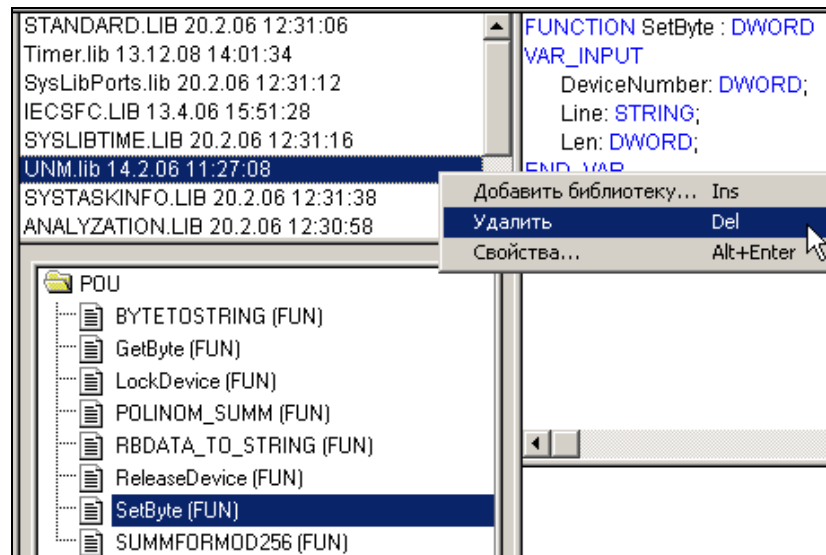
STANDARD.LIB 20.2.06 12:31:06
Timer.lib 13.12.08 14:01:34
SysLibPorts.lib 20.2.06 12:31:12
IECSFC.LIB 13.4.06 15:51:28
SYSLIBTIME.LIB 20.2.06 12:31:16
UNM.lib 14.2.06 11:27:08
SYSTASKINFO.LIB 20.2.06 12:31:38
ANALYZATION.LIB 20.2.06 12:30:58

FUNCTION SetByte : DWORD
VAR_INPUT
DeviceNumber: DWORD;
Line: STRING;
Len: DWORD;
END_VAR

| | |
|---|---|
| Добавить библиотеку... | Ins |
| Удалить | Del |
| Свойства... | Alt+Enter |

POU
BYTETOSTRING (FUN)
GetByte (FUN)
LockDevice (FUN)
POLINOM_SUMM (FUN)
RBDATA_TO_STRING (FUN)
ReleaseDevice (FUN)
SetByte (FUN)
SUMMFORMOD256 (FUN)